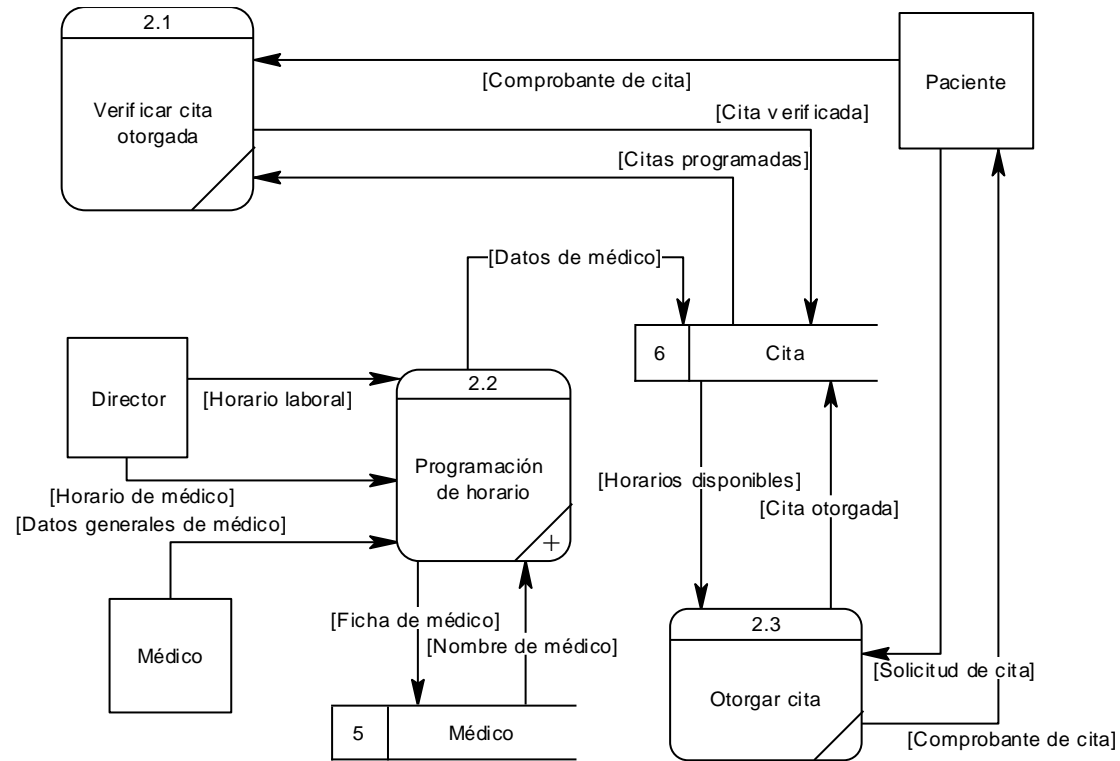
2.1
Verif icar cita otorgada

[Comprobante de cita]

Paciente

[Cita v erif icada]

[Citas programadas]

[Datos de médico]

6
Cita

Director

[Horario laboral]

2.2
Programación de horario
+

[Horario de médico]
[Datos generales de médico]

[Horarios disponibles]

[Cita otorgada]

Médico

[Ficha de médico]
[Nombre de médico]

2.3
Otorgar cita

[Solicitud de cita]

5
Médico

[Comprobante de cita]